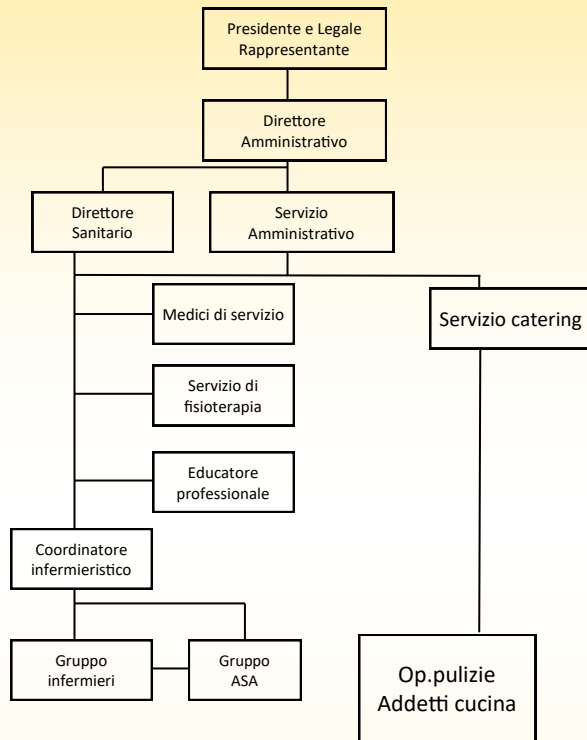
Presidente e Legale Rappresentante

Direttore Amministrativo

Direttore Sanitario

Servizio Amministrativo

Medici di servizio

Servizio catering

Servizio di fisioterapia

Educatore professionale

Coordinatore infermieristico

Gruppo infermieri

Gruppo ASA

Op.pulizie
Addetti cucina